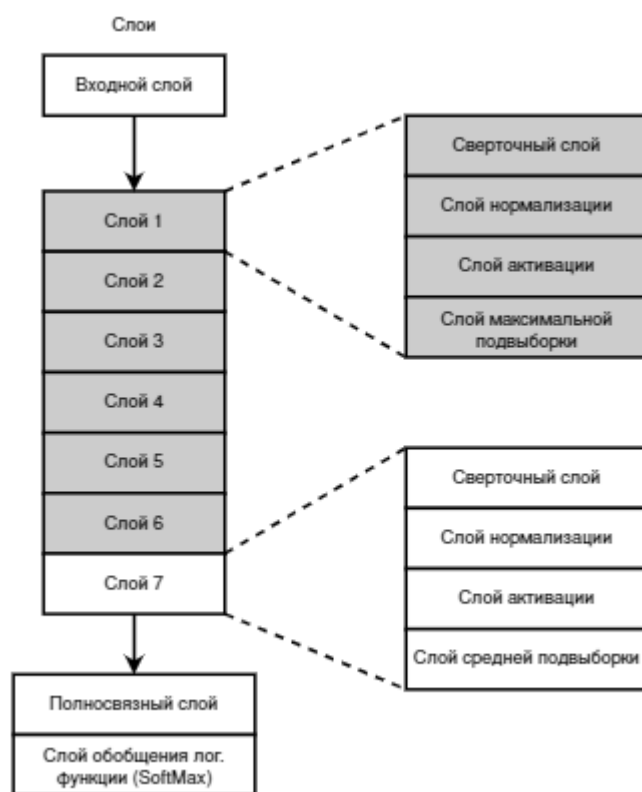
Слои

Входной слой

Слой 1

Слой 2

Слой 3

Слой 4

Слой 5

Слой 6

Слой 7

Полносвязный слой

Слой обобщения лог. функции (SoftMax)

Сверточный слой

Слой нормализации

Слой активации

Слой максимальной подвыборки

Сверточный слой

Слой нормализации

Слой активации

Слой средней подвыборки